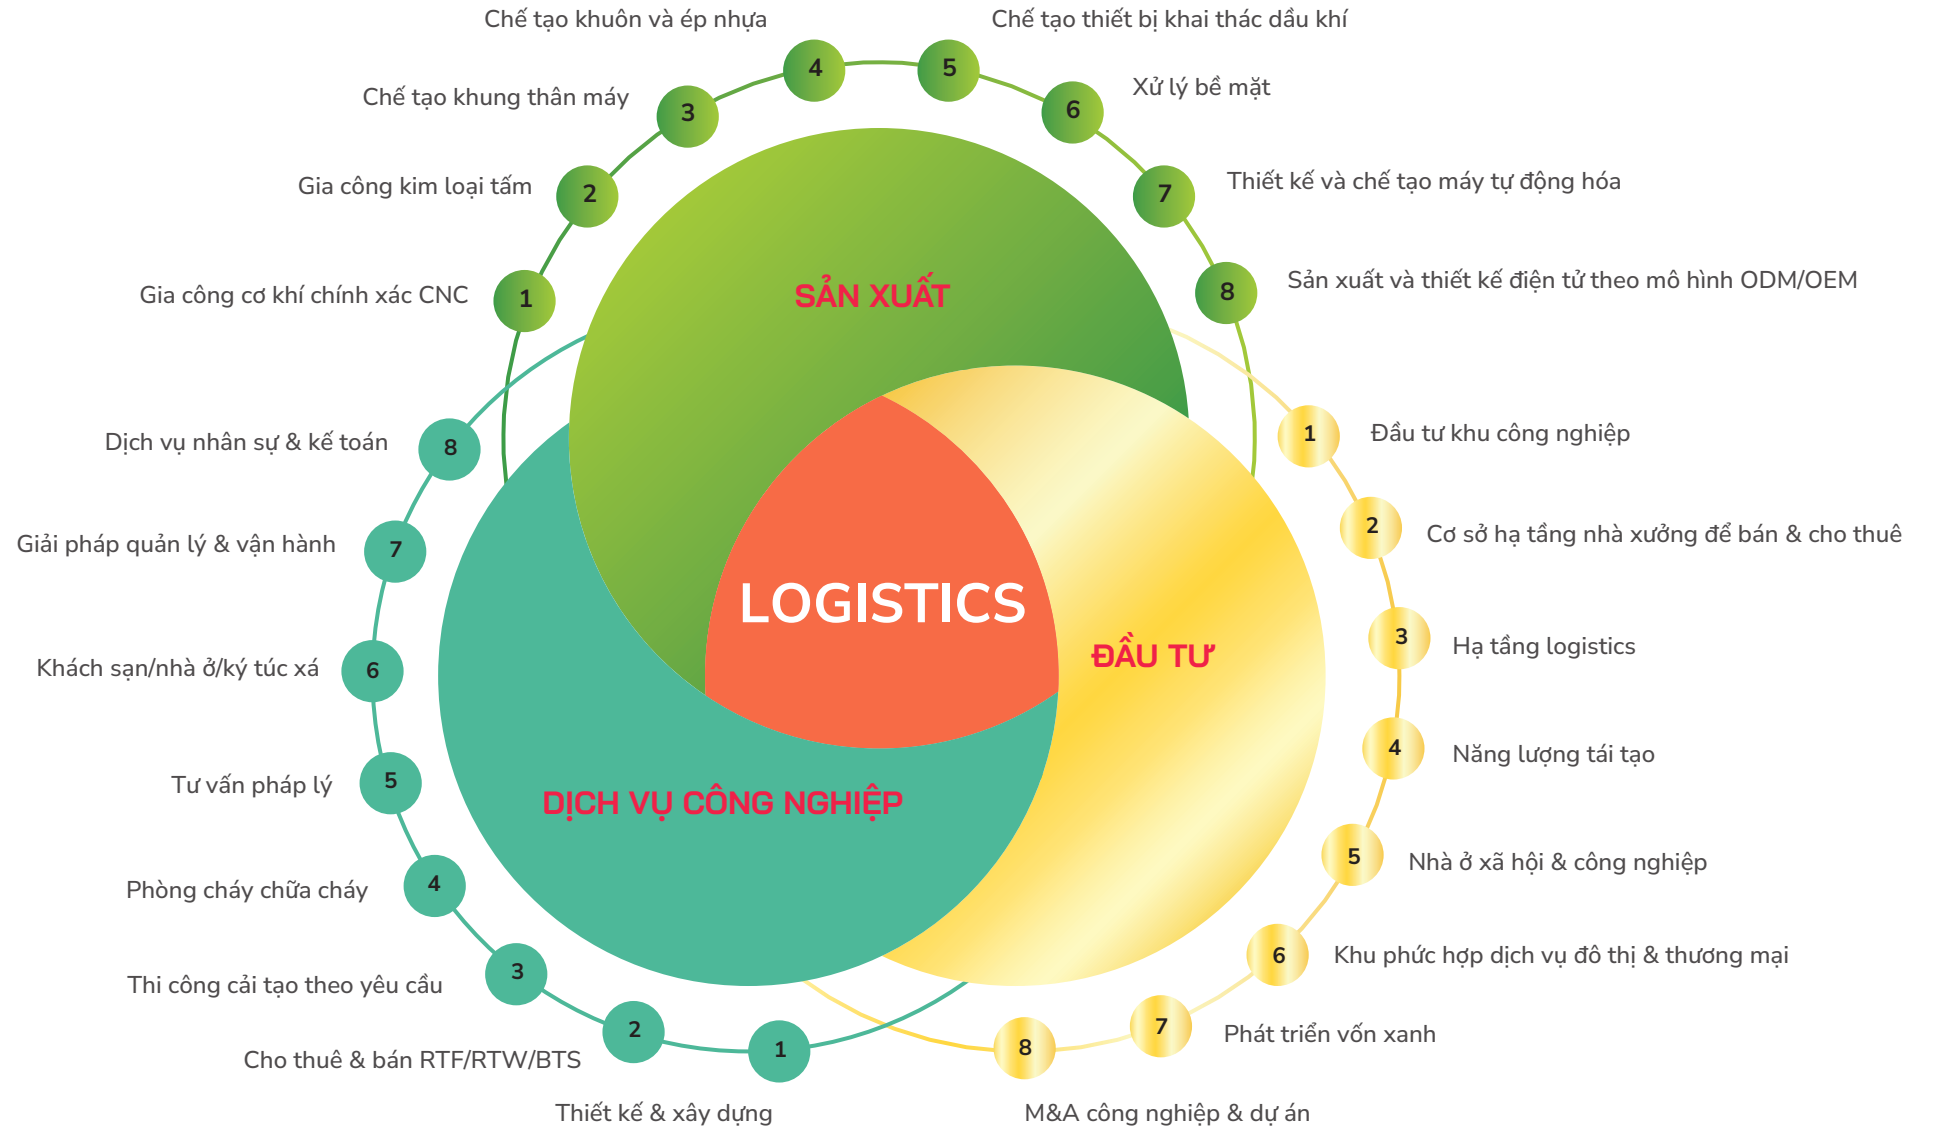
Chế tạo khuôn và ép nhựa
Chế tạo thiết bị khai thác dầu khí
4
5
Chế tạo khung thân máy
3
6
Xử lý bề mặt
Gia công kim loại tấm
2
7
Thiết kế và chế tạo máy tự động hóa
8
Sản xuất và thiết kế điện tử theo mô hình ODM/OEM
Gia công cơ khí chính xác CNC
1
SẢN XUẤT
Dịch vụ nhân sự & kế toán
8
1
Đầu tư khu công nghiệp
Giải pháp quản lý & vận hành
7
2
Cơ sở hạ tầng nhà xưởng để bán & cho thuê
LOGISTICS
3
Hạ tầng logistics
ĐẦU TƯ
Khách sạn/nhà ở/ký túc xá
6
4
Năng lượng tái tạo
Tư vấn pháp lý
5
DỊCH VỤ CÔNG NGHIỆP
5
Nhà ở xã hội & công nghiệp
Phòng cháy chữa cháy
4
6
Khu phức hợp dịch vụ đô thị & thương mại
Thi công cải tạo theo yêu cầu
3
7
Phát triển vốn xanh
2
1
8
Cho thuê & bán RTF/RTW/BTS
Thiết kế & xây dựng
M&A công nghiệp & dự án